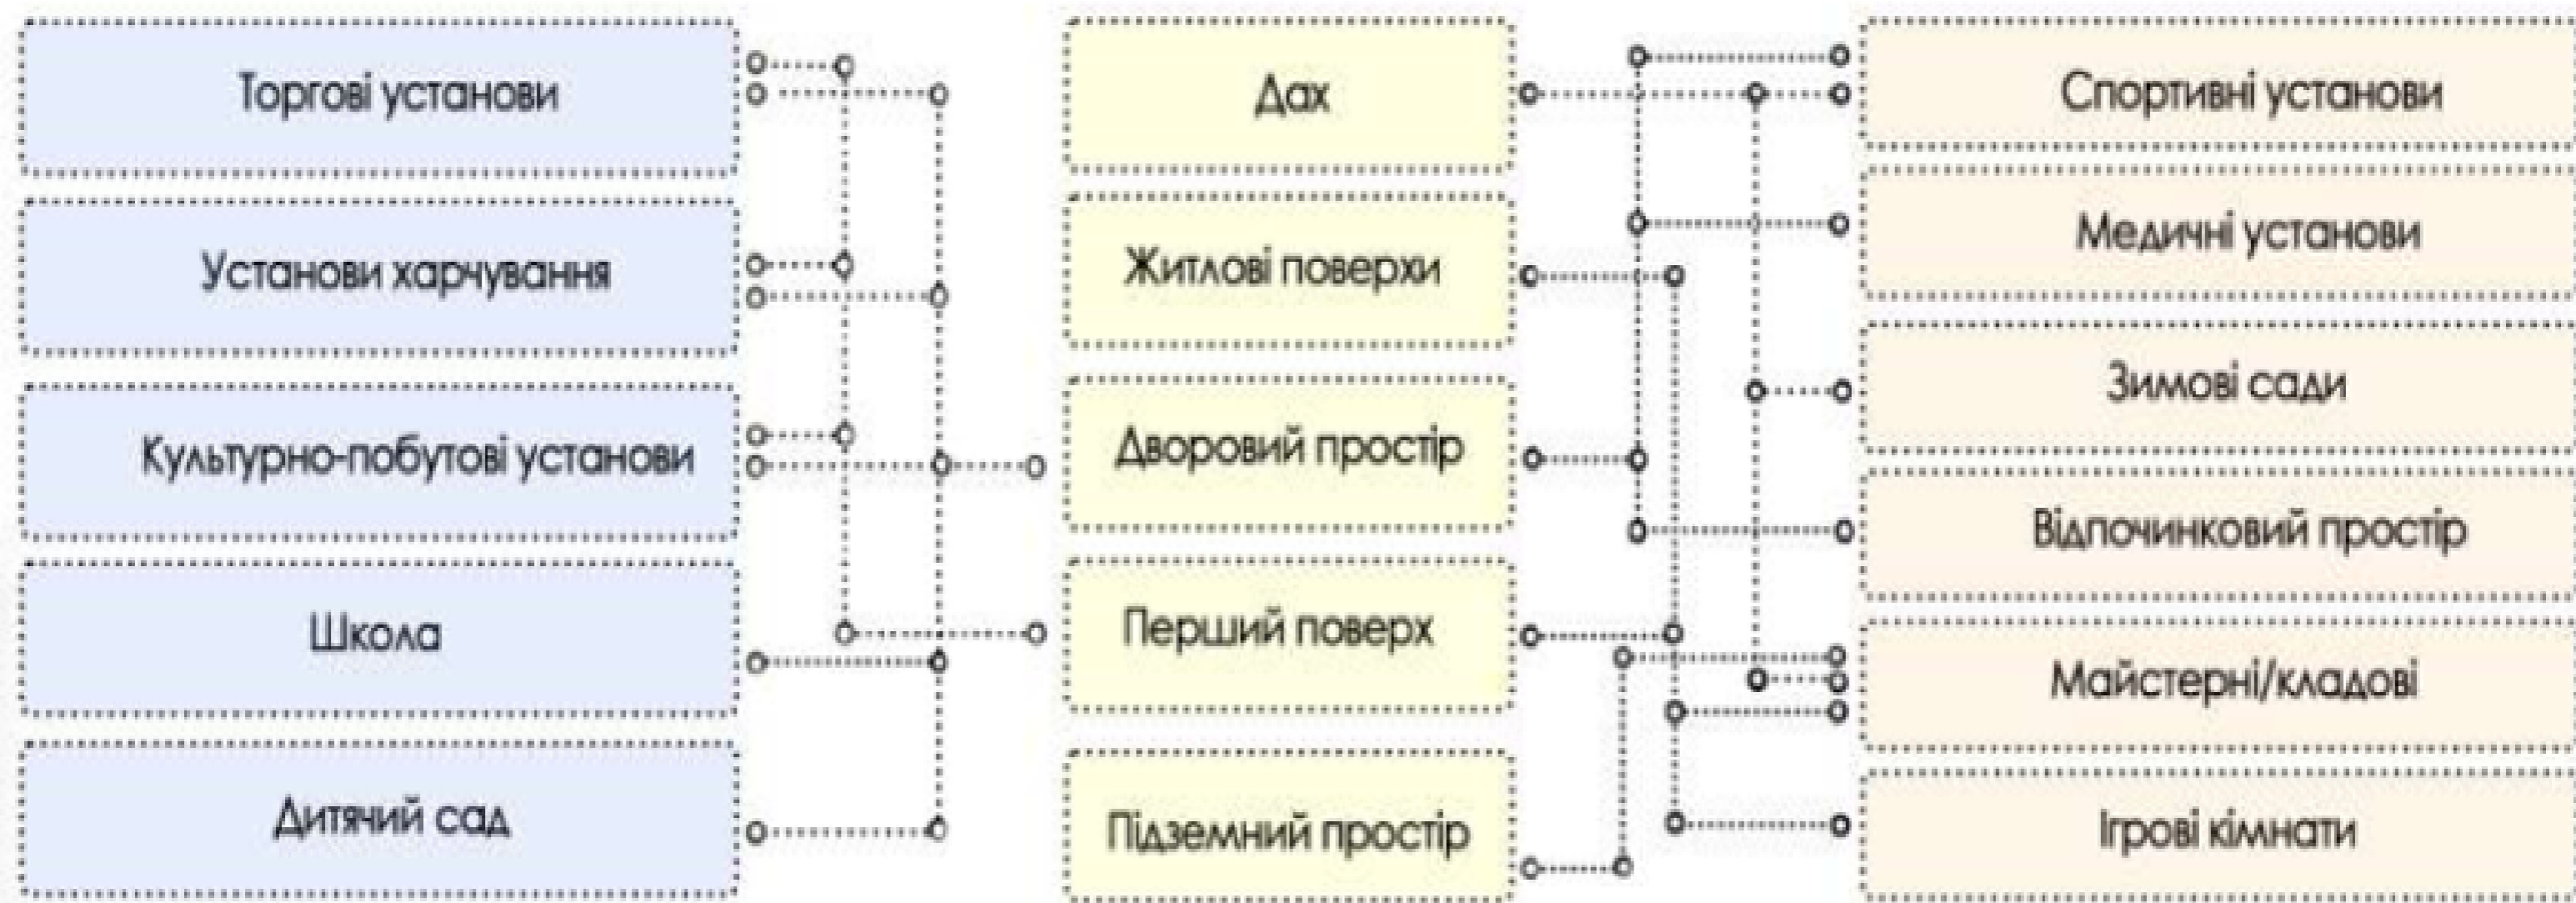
Торгові установи

Установи харчування

Культурно-побутові установи

Школа

Дитячий сад

Дах

Житлові поверхи

Дворовий простір

Перший поверх

Підземний простір

Спортивні установи

Медичні установи

Зимові сади

Відпочинковий простір

Майстерні/кладові

Ігрові кімнати